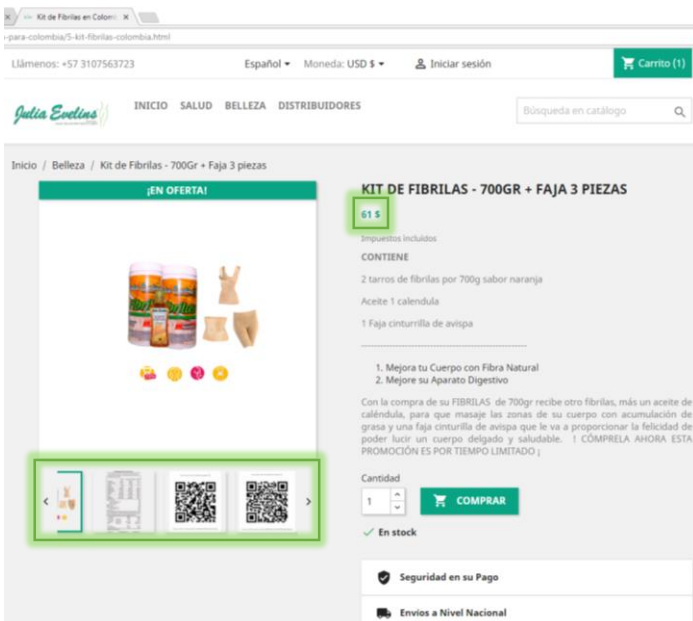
Kit de Fibrilas en Colom ×

-para-colombia/5-kit-fibrilas-colombia.html

Llámenos: +57 3107563723

Español ▾ Moneda: USD $ ▾ Iniciar sesión

Carrito (1)

Julia Evelins

INICIO SALUD BELLEZA DISTRIBUIDORES

Búsqueda en catálogo

Inicio / Belleza / Kit de Fibrilas - 700Gr + Faja 3 piezas

¡EN OFERTA!

KIT DE FIBRILAS - 700GR + FAJA 3 PIEZAS

61 $

Impuestos incluidos

CONTIENE

2 tarros de fibrilas por 700g sabor naranja

Aceite 1 calendula

1 Faja cinturrilla de avispa

1. Mejora tu Cuerpo con Fibra Natural
2. Mejore su Aparato Digestivo

Con la compra de su FIBRILAS de 700gr recibe otro fibrilas, más un aceite de caléndula, para que masaje las zonas de su cuerpo con acumulación de grasa y una faja cinturilla de avispa que le va a proporcionar la felicidad de poder lucir un cuerpo delgado y saludable. ! CÓMPRELA AHORA ESTA PROMOCIÓN ES POR TIEMPO LIMITADO ¡

Cantidad

1

COMPRAR

En stock

Seguridad en su Pago

Envios a Nivel Nacional